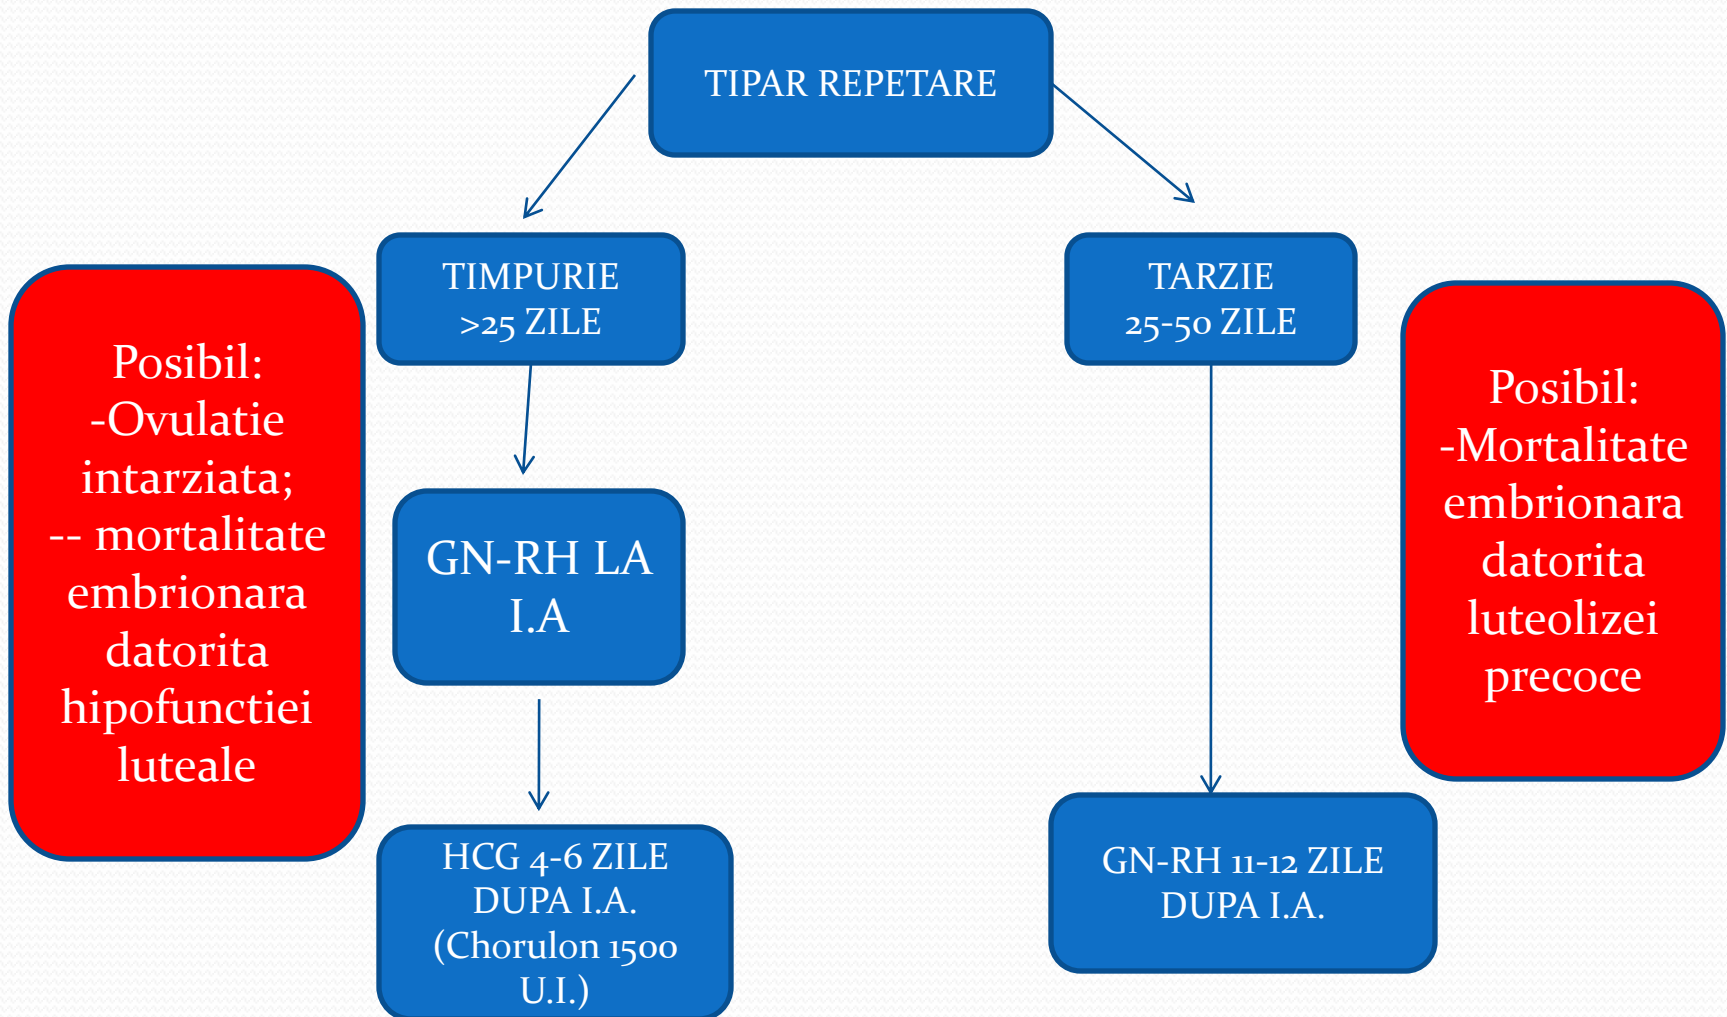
TIPAR REPETARE

Posibil:
-Ovulatie intarziata;
-- mortalitate embrionara datorita hipofunctiei luteale

TIMPURIE
>25 ZILE

GN-RH LA I.A

HCG 4-6 ZILE DUPA I.A. (Chorulon 1500 U.I.)

TARZIE
25-50 ZILE

GN-RH 11-12 ZILE DUPA I.A.

Posibil:
-Mortalitate embrionara datorita luteolizei precoce